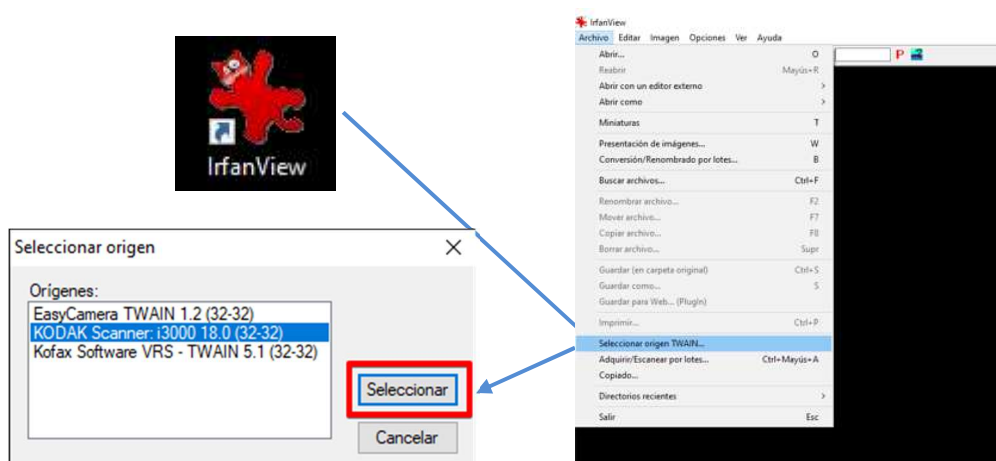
IrfanView

Seleccionar origen

Orígenes:
EasyCamera TWAIN 1.2 (32-32)
KODAK Scanner: i3000 18.0 (32-32)
Kofax Software VRS - TWAIN 5.1 (32-32)

Seleccionar
Cancelar

IrfanView
Archivo Editar Imagen Opciones Ver Ayuda

Abrir... O
Reabrir Mayús+R
Abrir con un editor externo
Abrir como
Miniaturas T
Presentación de imágenes... W
Conversión/Renombrado por lotes... B
Buscar archivos... Ctrl+F
Renombrar archivo... F2
Mover archivo... F7
Copiar archivo... F8
Borrar archivo... Supr
Guardar (en carpeta original) Ctrl+S
Guardar como... S
Guardar para Web... (PlugIn)
Imprimir... Ctrl+P
Seleccionar origen TWAIN...
Adquirir/Escanear por lotes... Ctrl+Mayús+A
Copiado...
Directorios recientes
Salir Esc